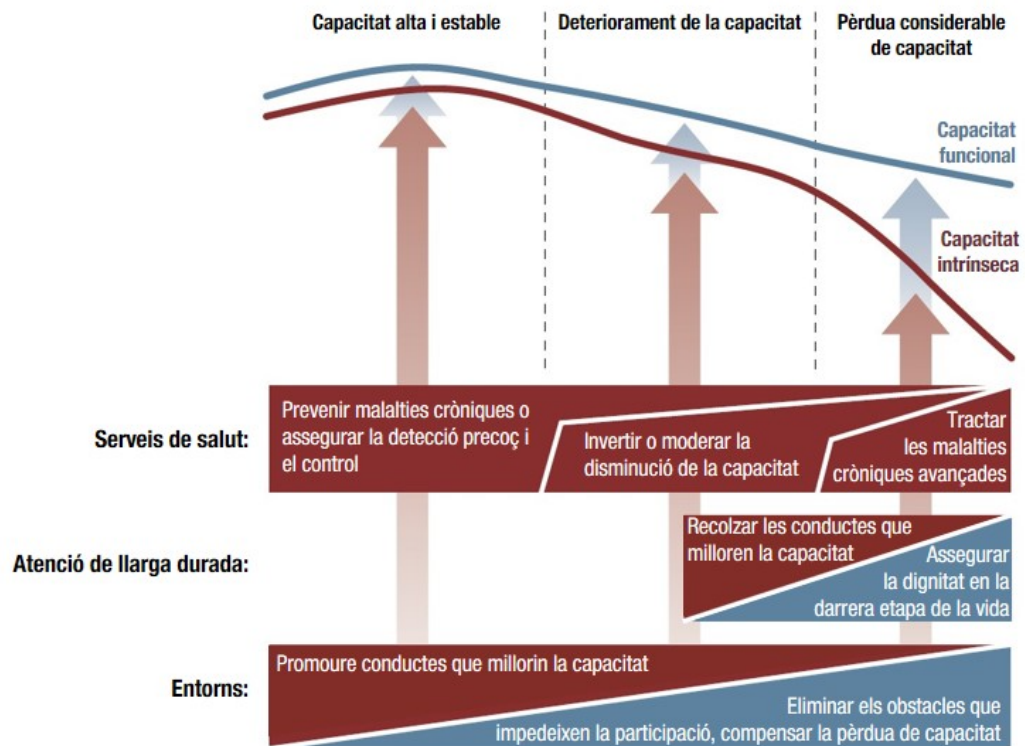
Capacitat alta i estable

Deteriorament de la capacitat

Pèrdua considerable de capacitat

Capacitat funcional

Capacitat intrínseca

Serveis de salut:

Prevenir malalties cròniques o assegurar la detecció precoç i el control

Invertir o moderar la disminució de la capacitat

Tractar les malalties cròniques avançades

Atenció de llarga durada:

Recolzar les conductes que milloren la capacitat

Assegurar la dignitat en la darrera etapa de la vida

Entorns:

Promoure conductes que millorin la capacitat

Eliminar els obstacles que impedeixen la participació, compensar la pèrdua de capacitat